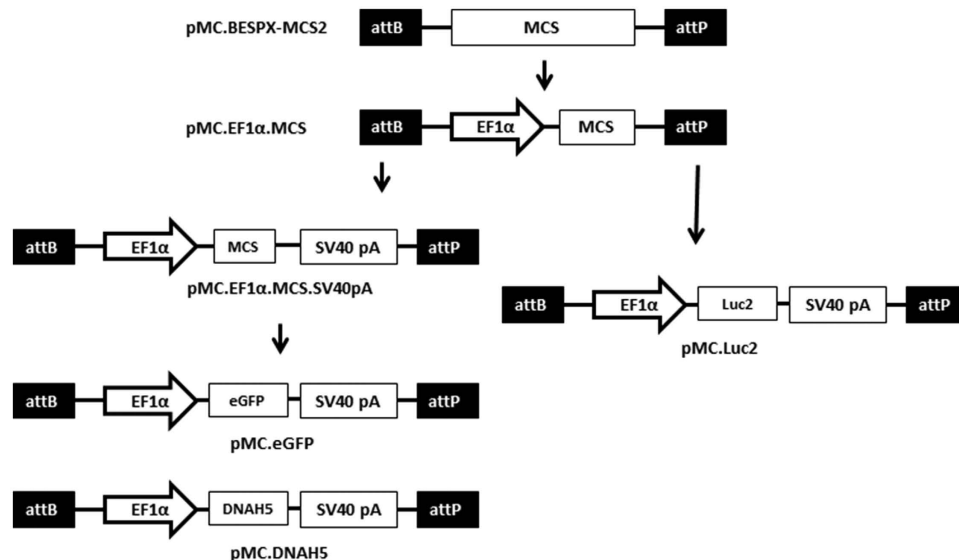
pMC.BESPX-MCS2
attB
MCS
attP

pMC.EF1α.MCS
attB
EF1α
MCS
attP

attB
EF1α
MCS
SV40 pA
attP
pMC.EF1α.MCS.SV40pA

attB
EF1α
Luc2
SV40 pA
attP
pMC.Luc2

attB
EF1α
eGFP
SV40 pA
attP
pMC.eGFP

attB
EF1α
DNAH5
SV40 pA
attP
pMC.DNAH5